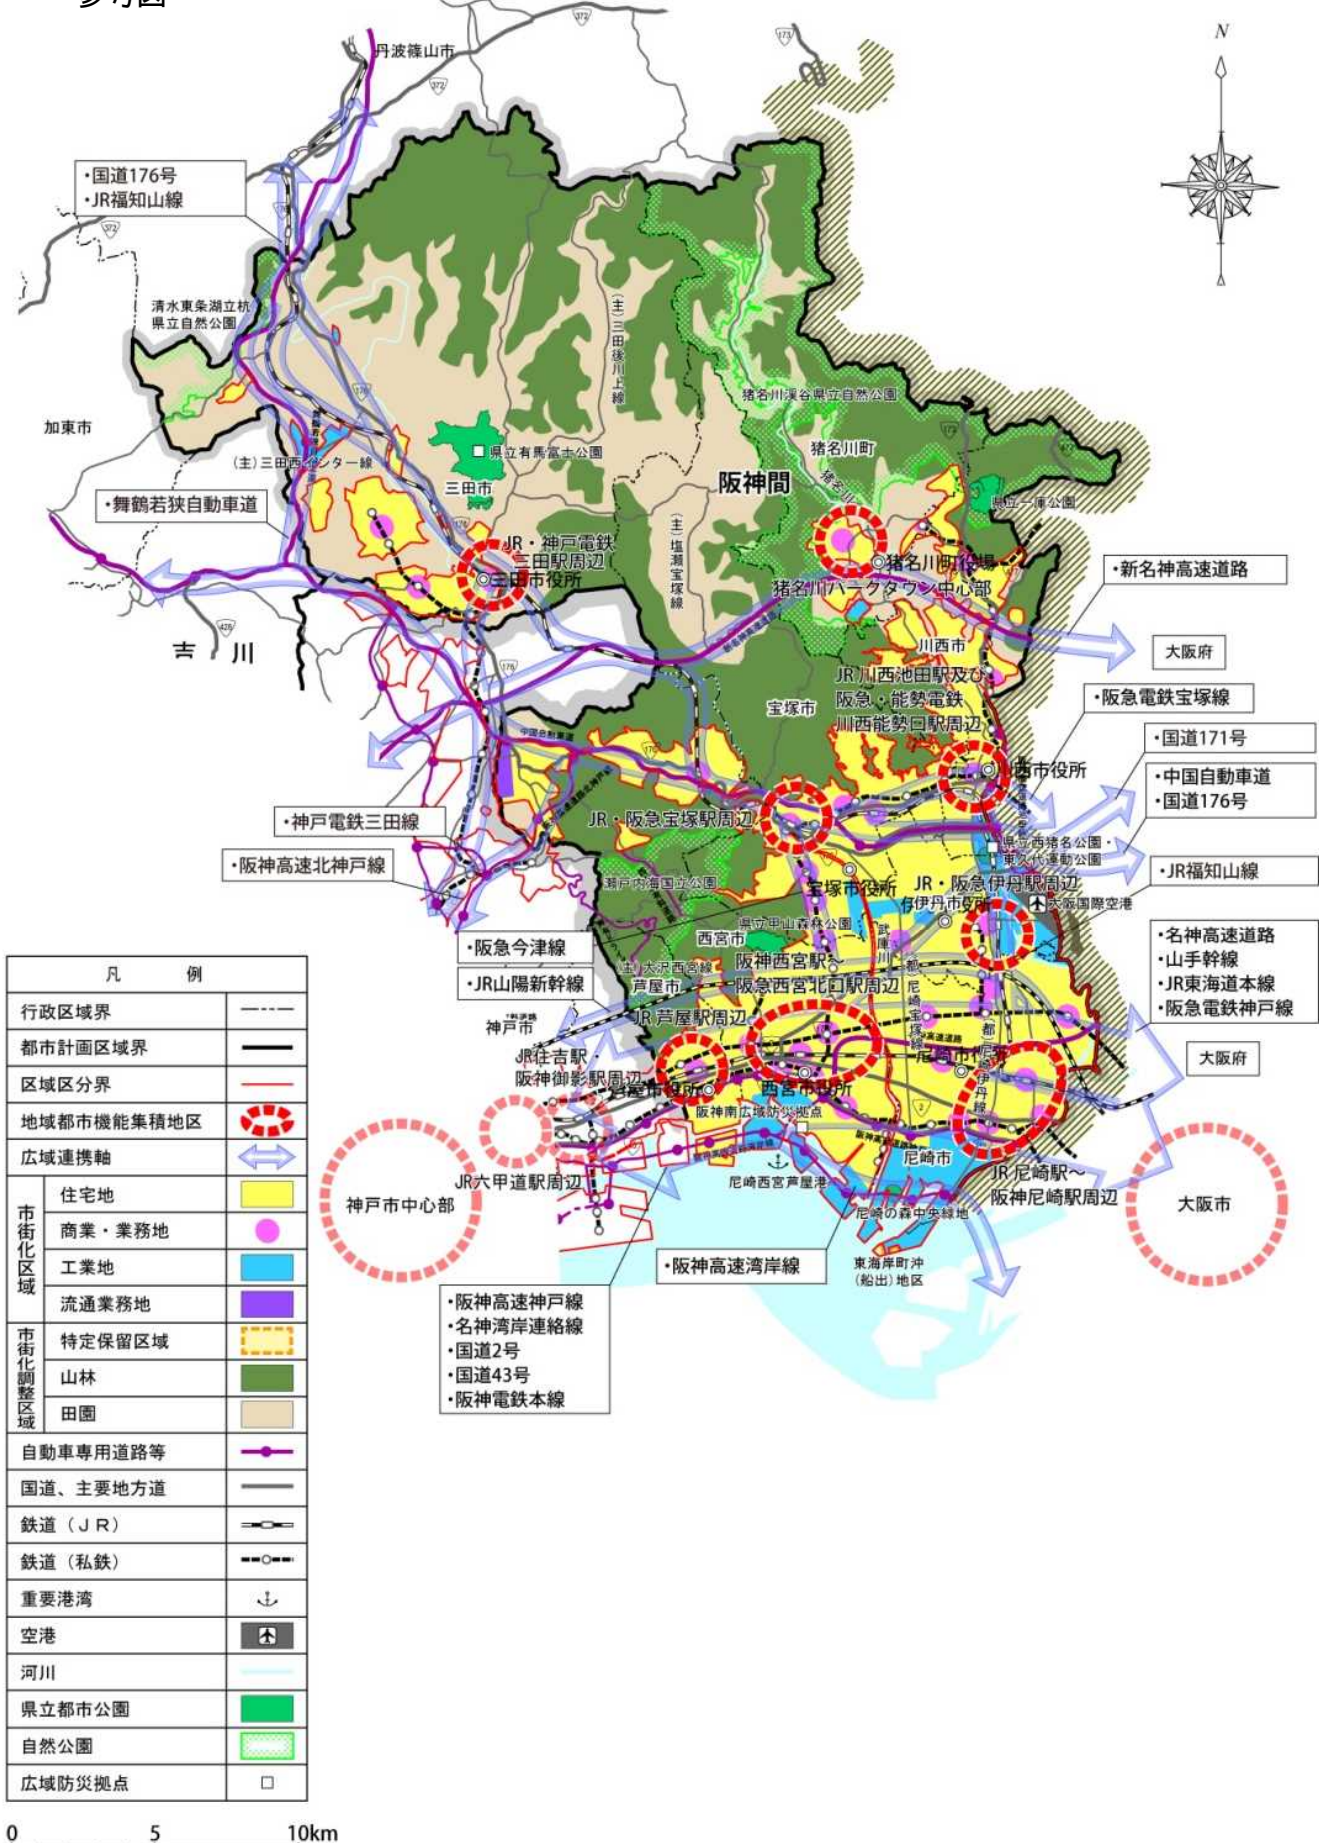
参考図

N

丹波篠山市

・国道176号
・JR福知山線

清水東条湖立杭県立自然公園

加東市

(主)三田西インター線

県立有馬富士公園

三田市

・舞鶴若狭自動車道

(主)三田後川上線

(主)塩瀬宝塚線

阪神間

猪名川渓谷県立自然公園

猪名川町

県立一庫公園

JR・神戸電鉄三田駅周辺
三田市役所

猪名川町役場
猪名川パークタウン中心部

・新名神高速道路

吉 川

大阪府

川西市

JR川西池田駅及び阪急・能勢電鉄川西能勢口駅周辺

宝塚市

・阪急電鉄宝塚線

・国道171号

川西市役所

・中国自動車道
・国道176号

・神戸電鉄三田線

JR・阪急宝塚駅周辺

県立西猪名公園・東久代運動公園

・阪神高速北神戸線

・JR福知山線

瀬戸内海国立公園

宝塚市役所

JR・阪急伊丹駅周辺
伊丹市役所

大阪国際空港

県立甲山森林公園

・阪急今津線

西宮市

・名神高速道路
・山手幹線
・JR東海道本線
・阪急電鉄神戸線

(主)大沢西宮線

阪急西宮駅~阪急西宮北口駅周辺

・JR山陽新幹線

芦屋市

JR芦屋駅周辺

神戸市

JR住吉駅・阪神御影駅周辺

尼崎市役所

大阪府

芦屋市役所

西宮市役所

阪神南広域防災拠点

凡 例

| | |
|---|---|
| 行政区域界 | |
| 都市計画区域界 | |
| 区域区分界 | |
| 地域都市機能集積地区 | |
| 広域連携軸 | |
| 市街化区域 住宅地 | |
| 商業・業務地 | |
| 工業地 | |
| 流通業務地 | |
| 市街化調整区域 特定保留区域 | |
| 山林 | |
| 田園 | |
| 自動車専用道路等 | |
| 国道、主要地方道 | |
| 鉄道(JR) | |
| 鉄道(私鉄) | |
| 重要港湾 | |
| 空港 | |
| 河川 | |
| 県立都市公園 | |
| 自然公園 | |
| 広域防災拠点 | |

神戸市中心部

JR六甲道駅周辺

尼崎西宮芦屋港

尼崎市

JR尼崎駅~阪神尼崎駅周辺

大阪市

尼崎の森中央緑地

・阪神高速湾岸線

東海岸町沖(船出)地区

・阪神高速神戸線
・名神湾岸連絡線
・国道2号
・国道43号
・阪神電鉄本線

0 5 10km